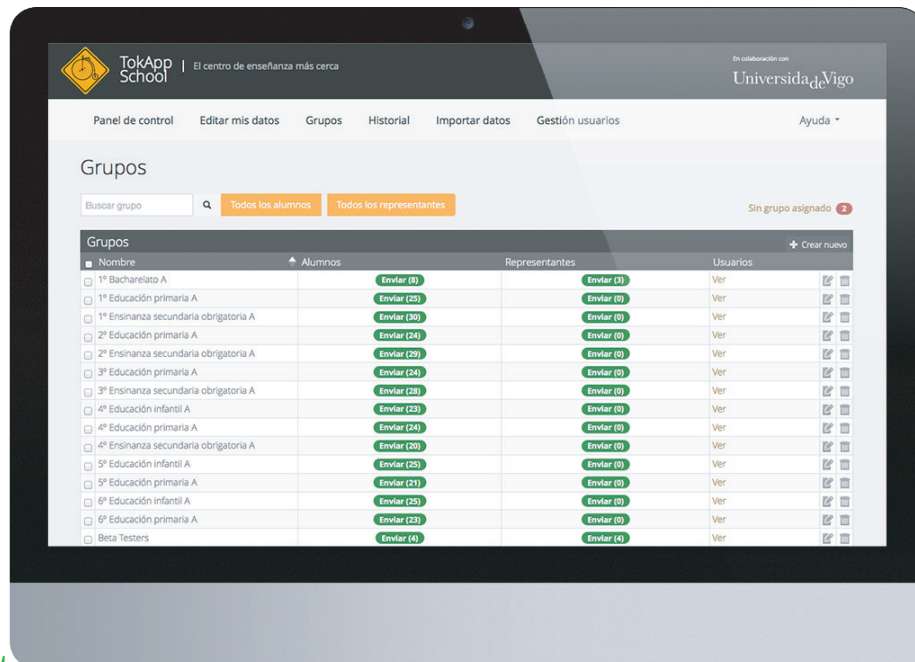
TokApp School | El centro de enseñanza más cerca

En colaboración con
UniversidadeVigo

Panel de control  Editar mis datos  Grupos  Historial  Importar datos  Gestión usuarios  Ayuda

Grupos

Buscar grupo  Todos los alumnos  Todos los representantes  Sin grupo asignado 2

Grupos  Crear nuevo

| Nombre | Alumnos | Representantes | Usuarios |
|---|---|---|---|
| 1º Bacharelato A | Enviar (8) | Enviar (3) | Ver |
| 1º Educación primaria A | Enviar (25) | Enviar (0) | Ver |
| 1º Ensinanza secundaria obrigatoria A | Enviar (30) | Enviar (0) | Ver |
| 2º Educación primaria A | Enviar (24) | Enviar (0) | Ver |
| 2º Ensinanza secundaria obrigatoria A | Enviar (29) | Enviar (0) | Ver |
| 3º Educación primaria A | Enviar (24) | Enviar (0) | Ver |
| 3º Ensinanza secundaria obrigatoria A | Enviar (28) | Enviar (0) | Ver |
| 4º Educación infantil A | Enviar (23) | Enviar (0) | Ver |
| 4º Educación primaria A | Enviar (24) | Enviar (0) | Ver |
| 4º Ensinanza secundaria obrigatoria A | Enviar (20) | Enviar (0) | Ver |
| 5º Educación infantil A | Enviar (25) | Enviar (0) | Ver |
| 5º Educación primaria A | Enviar (21) | Enviar (0) | Ver |
| 6º Educación infantil A | Enviar (25) | Enviar (0) | Ver |
| 6º Educación primaria A | Enviar (23) | Enviar (0) | Ver |
| Beta Testers | Enviar (4) | Enviar (4) | Ver |